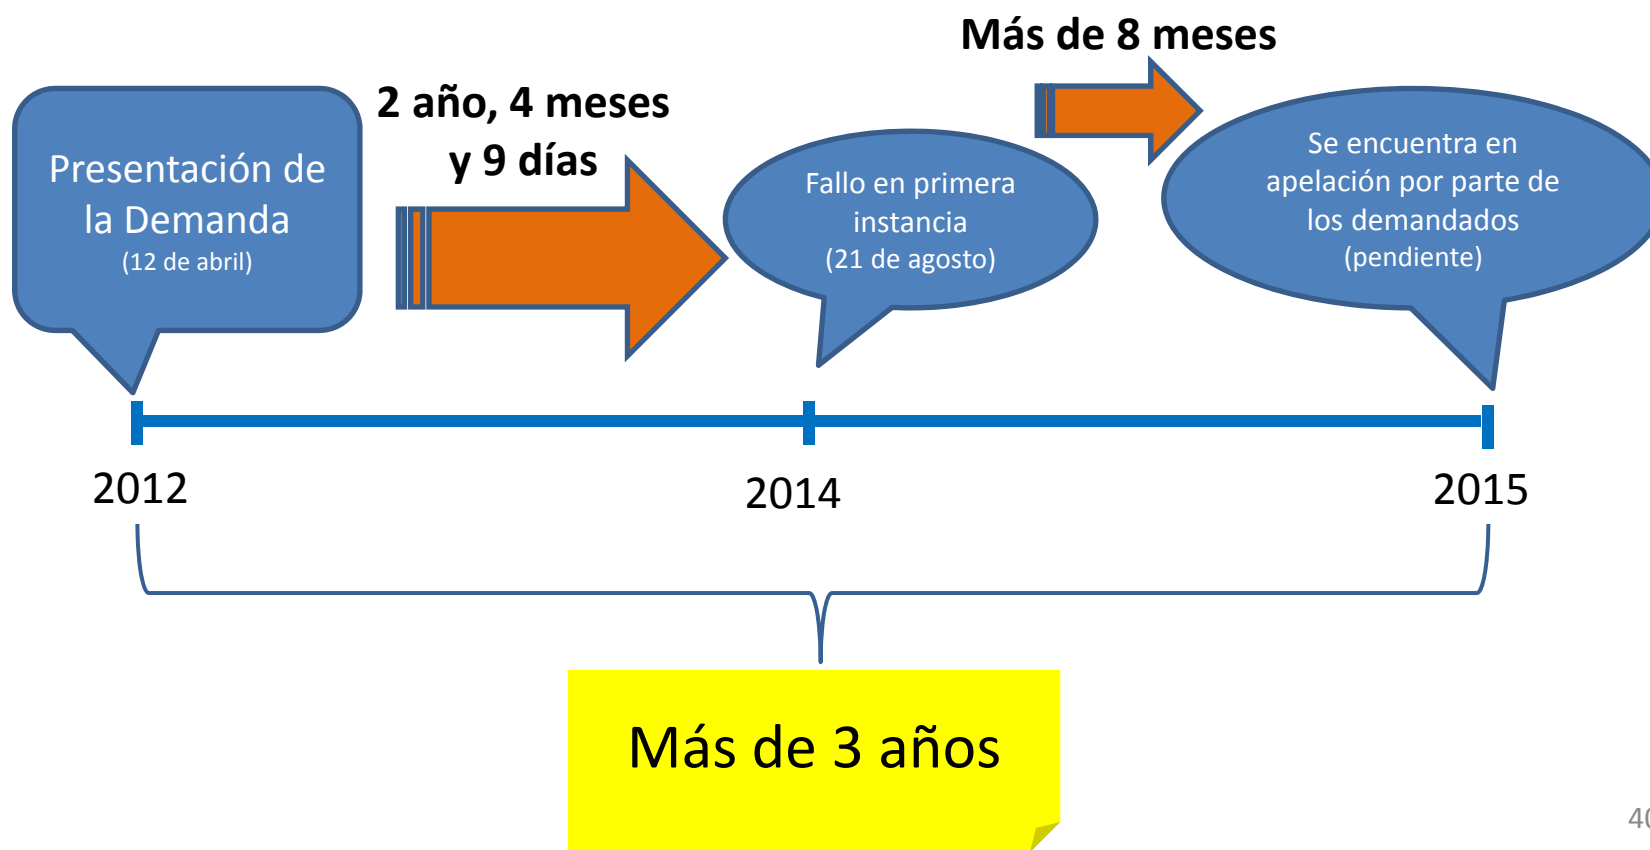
Presentación de la Demanda
(12 de abril)

2 año, 4 meses y 9 días

Fallo en primera instancia
(21 de agosto)

Más de 8 meses

Se encuentra en apelación por parte de los demandados
(pendiente)

2012

2014

2015

Más de 3 años

4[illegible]